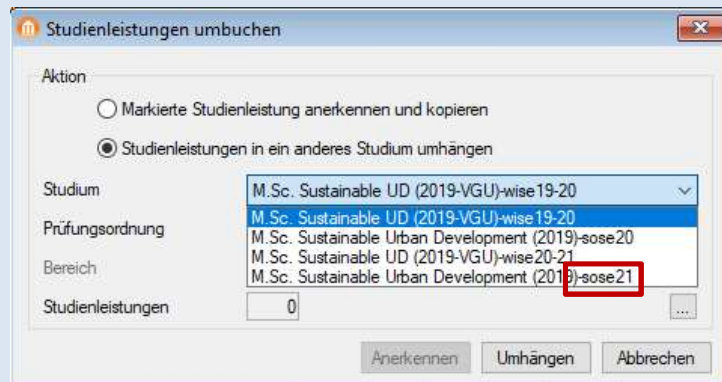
Studienleistungen umbuchen

Aktion

Markierte Studienleistung anerkennen und kopieren

Studienleistungen in ein anderes Studium umhängen

Studium

M.Sc. Sustainable UD (2019-VGU)-wise19-20

M.Sc. Sustainable UD (2019-VGU)-wise19-20
M.Sc. Sustainable Urban Development (2019)-sose20
M.Sc. Sustainable UD (2019-VGU)-wise20-21
M.Sc. Sustainable Urban Development (2019)-sose21

Prüfungsordnung

Bereich

Studienleistungen

0

...

Anerkennen

Umhängen

Abbrechen